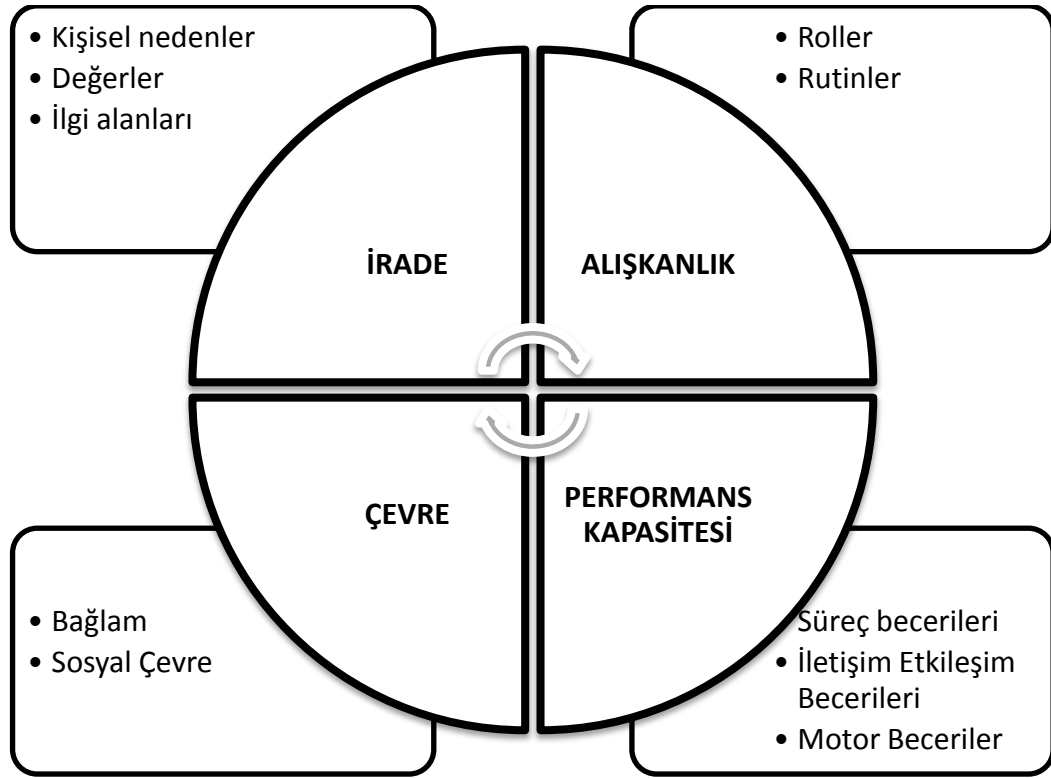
• Kişisel nedenler
• Değerler
• İlgi alanları

• Roller
• Rutinler

İRADE

ALIŞKANLIK

ÇEVRE

PERFORMANS KAPASİTESİ

• Bağlam
• Sosyal Çevre

Süreç becerileri
• İletişim Etkileşim Becerileri
• Motor Beceriler